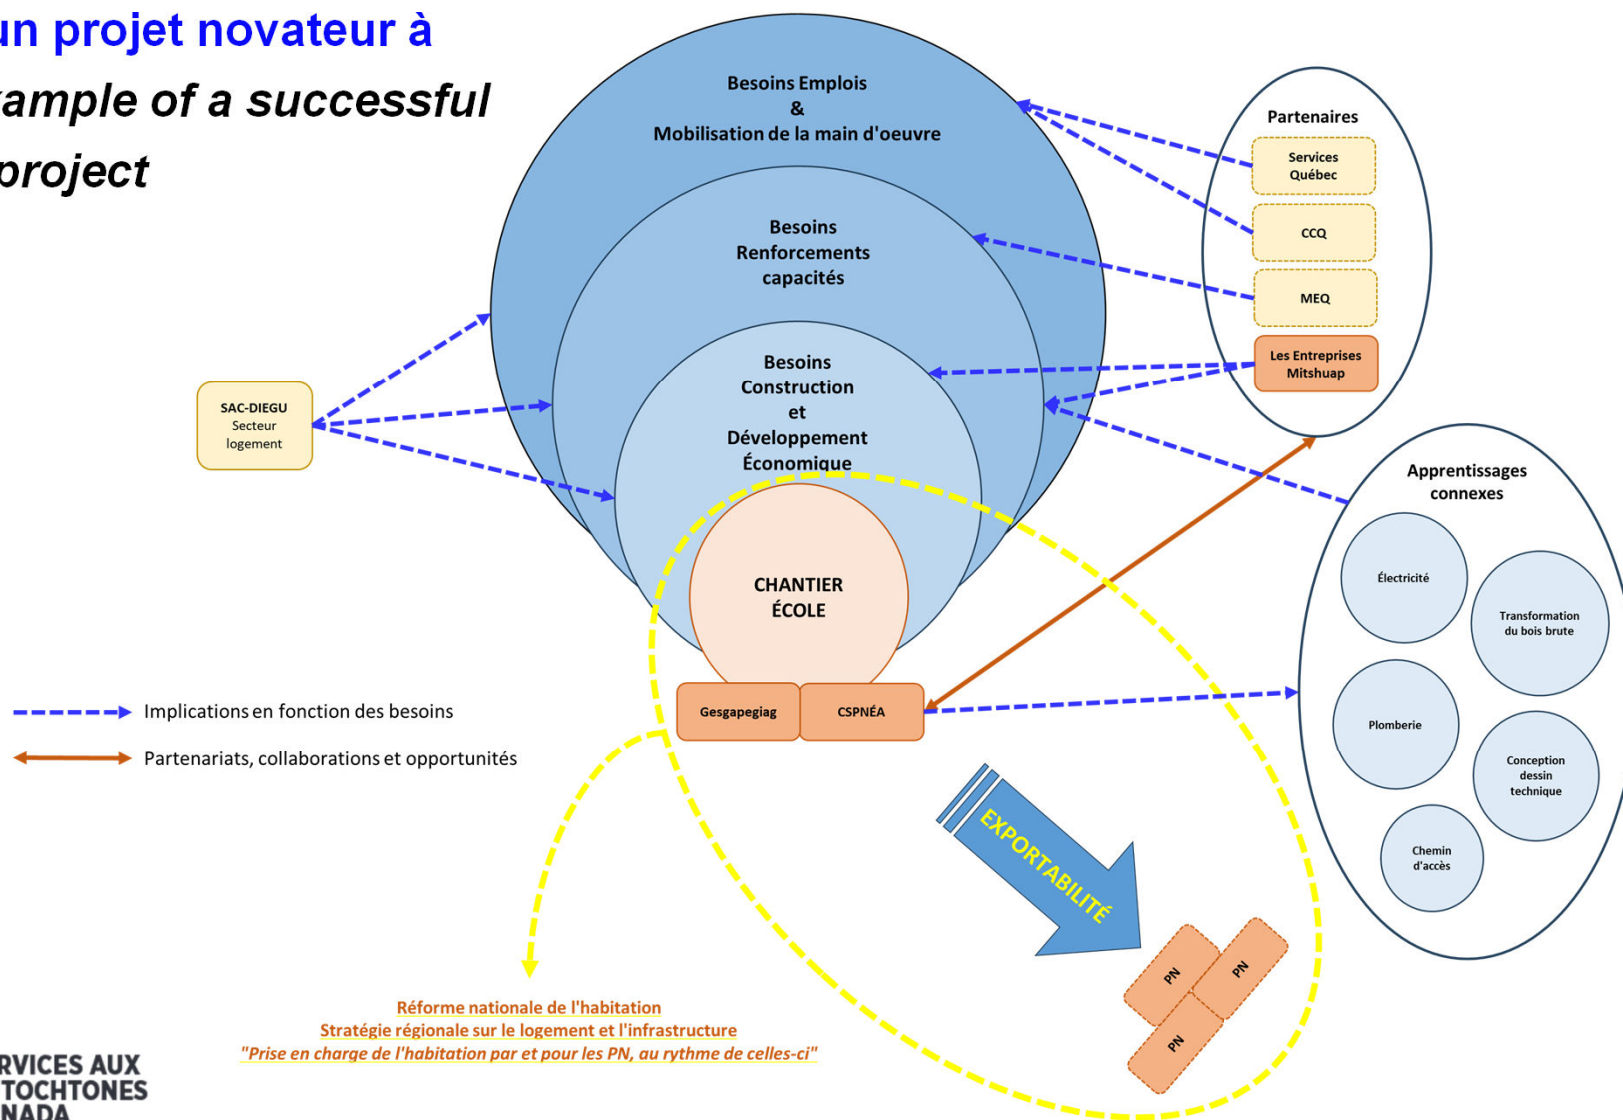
un projet novateur à
ample of a successful
project

Besoins Emplois
&
Mobilisation de la main d'oeuvre

Besoins
Renforcements
capacités

Besoins
Construction
et
Développement
Économique

CHANTIER
ÉCOLE

Gesgapegiag

CSPNÉA

Partenaires

Services
Québec

CCQ

MEQ

Les Entreprises
Mitshuap

SAC-DIEGU
Secteur
logement

Apprentissages
connexes

Électricité

Transformation
du bois brute

Plomberie

Conception
dessin
technique

Chemin
d'accès

Implications en fonction des besoins

Partenariats, collaborations et opportunités

EXPORTABILITÉ

PN

PN

PN

Réforme nationale de l'habitation
Stratégie régionale sur le logement et l'infrastructure
"Prise en charge de l'habitation par et pour les PN, au rythme de celles-ci"

RVICES AUX
TOCHTONES
NADA